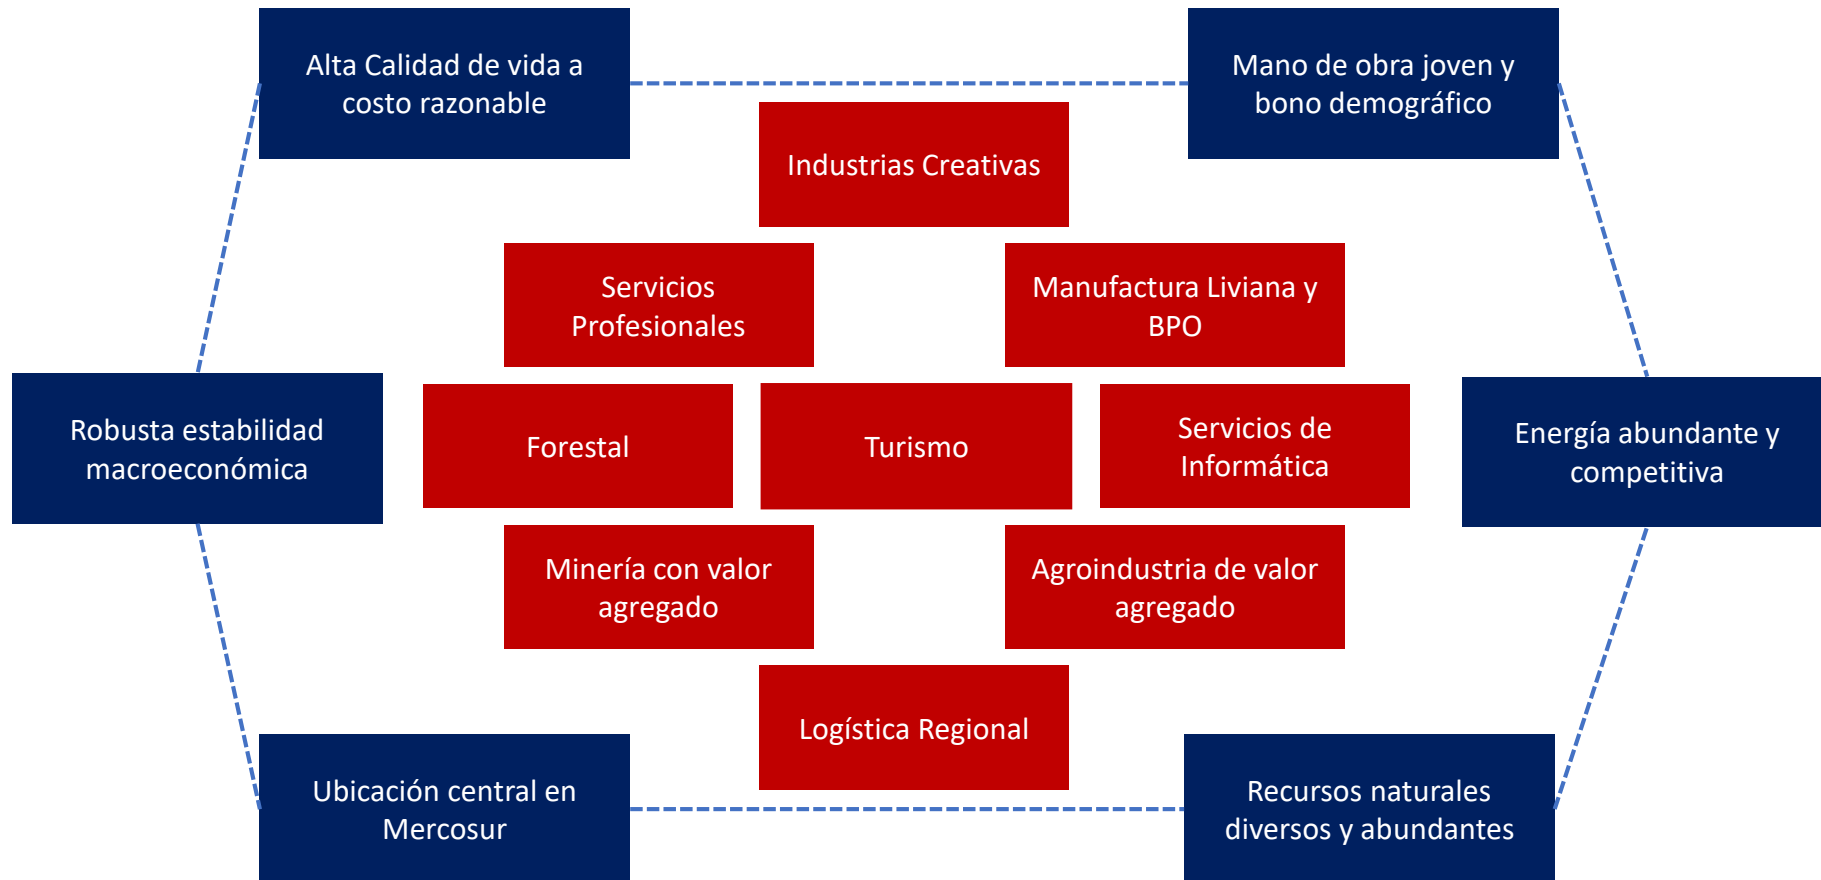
Alta Calidad de vida a costo razonable

Mano de obra joven y bono demográfico

Industrias Creativas

Servicios Profesionales

Manufactura Liviana y BPO

Robusta estabilidad macroeconómica

Forestal

Turismo

Servicios de Informática

Energía abundante y competitiva

Minería con valor agregado

Agroindustria de valor agregado

Logística Regional

Ubicación central en Mercosur

Recursos naturales diversos y abundantes